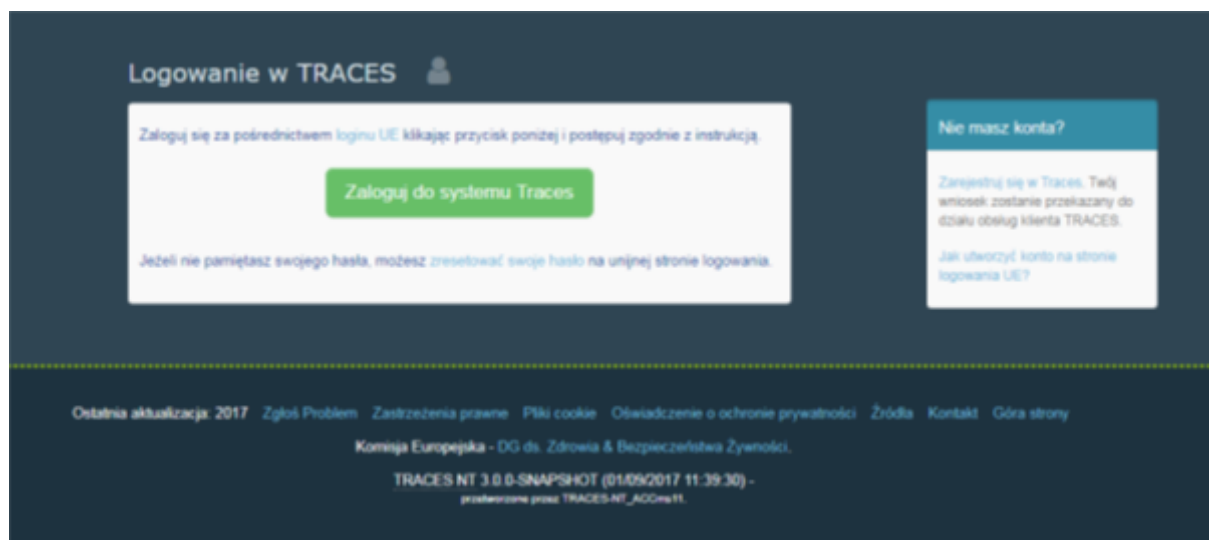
Logowanie w TRACES

Zaloguj się za pośrednictwem loginu UE klikając przycisk poniżej i postępuj zgodnie z instrukcją.

Zaloguj do systemu Traces

Jeżeli nie pamiętasz swojego hasła, możesz zresetować swoje hasło na unijnej stronie logowania.

Nie masz konta?

Zarejestruj się w Traces. Twój wniosek zostanie przekazany do działu obsługi klienta TRACES.

Jak utworzyć konto na stronie logowania UE?

Ostatnia aktualizacja: 2017 Zgłoś Problem Zastrzeżenia prawne Pliki cookie Oświadczenie o ochronie prywatności Źródła Kontakt Góra strony

Komisja Europejska - DG ds. Zdrowia & Bezpieczeństwa Żywności.

TRACES NT 3.0.0-SNAPSHOT (01/09/2017 11:39:30) -

przetworzone przez TRACES-NT_ACC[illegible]11.